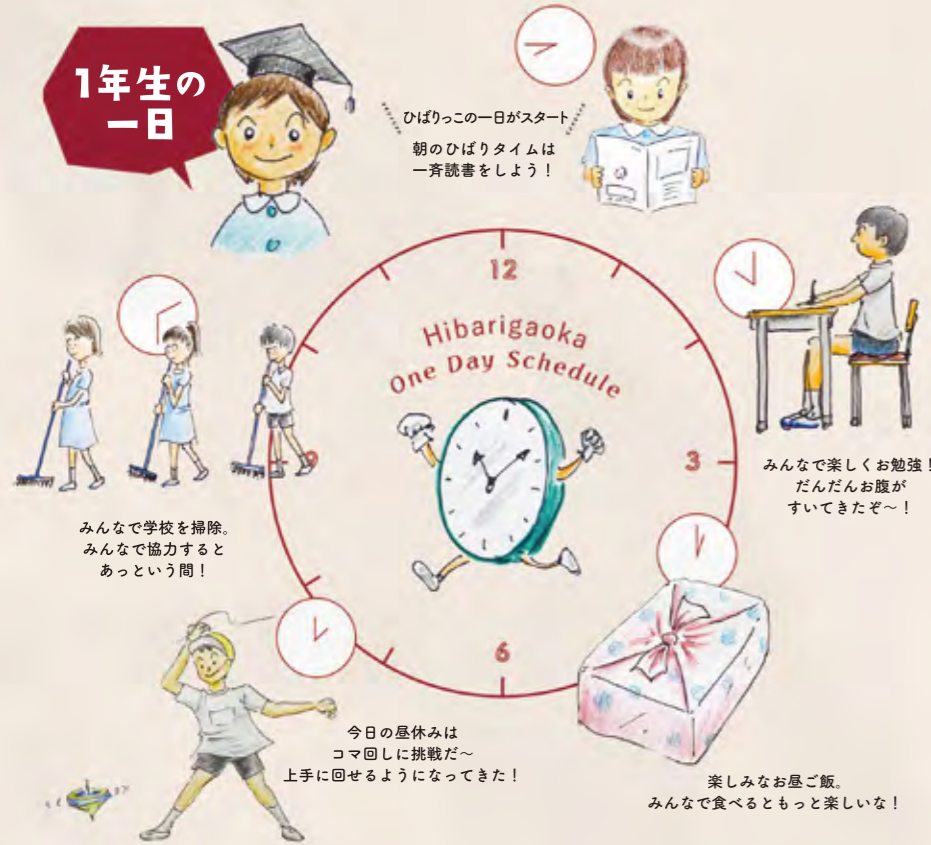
1年生の
一日

ひばりっこの一日がスタート
朝のひばりタイムは
一斉読書をしよう！

12

Hibarigaoka
One Day Schedule

3

みんなで楽しくお勉強！
だんだんお腹が
すいてきたぞ～！

9

みんなで学校を掃除。
みんなで協力すると
あっという間！

6

今日の昼休みは
コマ回しに挑戦だ～
上手に回せるようになってきた！

楽しみなお昼ご飯。
みんなで食べるともっと楽しいな！